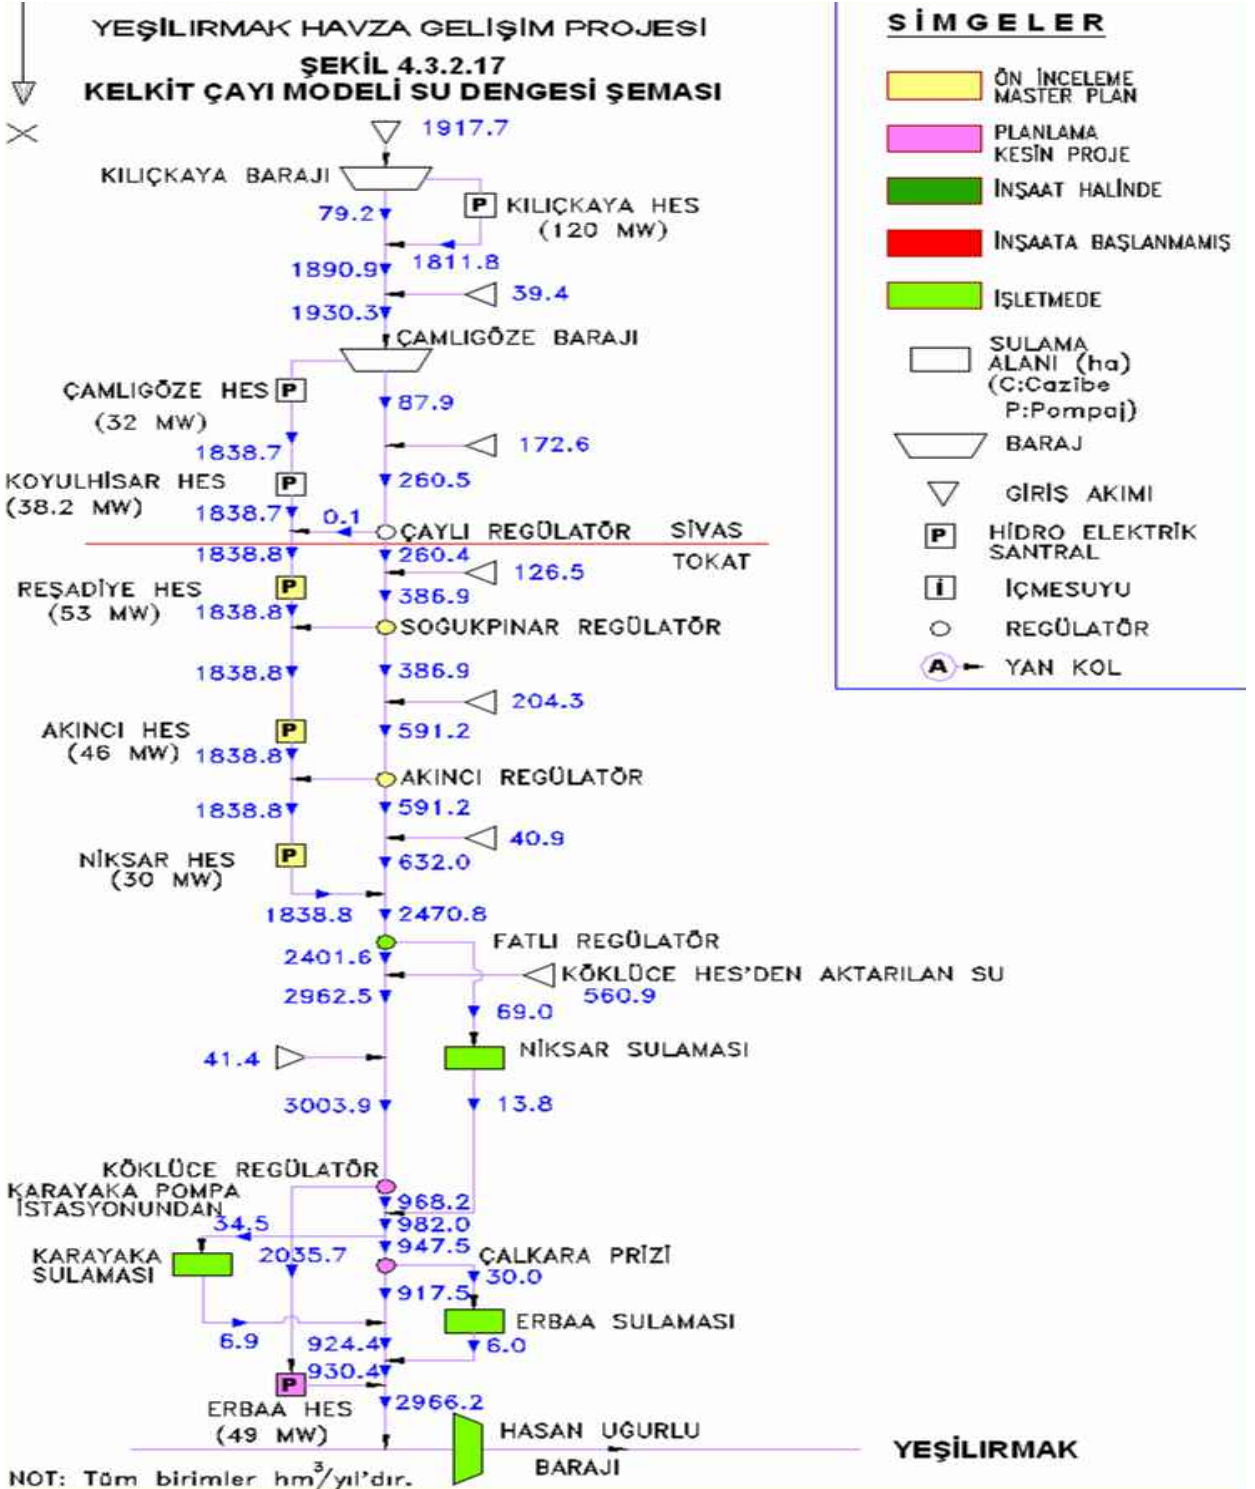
YEŞİLIRMAK HAVZA GELİŞİM PROJESİ
ŞEKİL 4.3.2.17
KELKİT ÇAYI MODELİ SU DENGESİ ŞEMASI

SİMGELER
ÖN İNCELEME MASTER PLAN
PLANLAMA KESİN PROJE
İNŞAAT HALİNDE
İNŞAATA BAŞLANMAMIŞ
İŞLETMEDE
SULAMA ALANI (ha) (C:Cazibe P:Pompaj)
BARAJ
GİRİŞ AKIMI
P HİDRO ELEKTRİK SANTRAL
i İÇMESUYU
REGÜLATÖR
A YAN KOL

1917.7
KILIÇKAYA BARAJI
P KILIÇKAYA HES (120 MW)
79.2
1811.8
1890.9
39.4
1930.3
ÇAMLIGÖZE BARAJI
ÇAMLIGÖZE HES P (32 MW)
87.9
172.6
1838.7
KOYULHİSAR HES P (38.2 MW)
260.5
1838.7
0.1
ÇAYLI REGÜLATÖR
SİVAS
TOKAT
1838.8
260.4
126.5
REŞADİYE HES P (53 MW)
386.9
1838.8
SOGUKPINAR REGÜLATÖR
1838.8
386.9
204.3
591.2
AKINCI HES P (46 MW)
1838.8
AKINCI REGÜLATÖR
1838.8
591.2
40.9
NİKSAR HES P (30 MW)
632.0
1838.8
2470.8
FATLI REGÜLATÖR
2401.6
KÖKLÜCE HES'DEN AKTARILAN SU 560.9
2962.5
69.0
41.4
NİKSAR SULAMASI
3003.9
13.8
KÖKLÜCE REGÜLATÖR
KARAYAKA POMPA İSTASYONUNDAN
968.2
34.5
982.0
947.5
KARAYAKA SULAMASI
2035.7
ÇALKARA PRİZİ
30.0
917.5
ERBAA SULAMASI
6.9
924.4
6.0
930.4
P
2966.2
ERBAA HES (49 MW)
HASAN UGURLU BARAJI
YEŞİLIRMAK
NOT: Tüm birimler hm$^3$/yıl'dır.